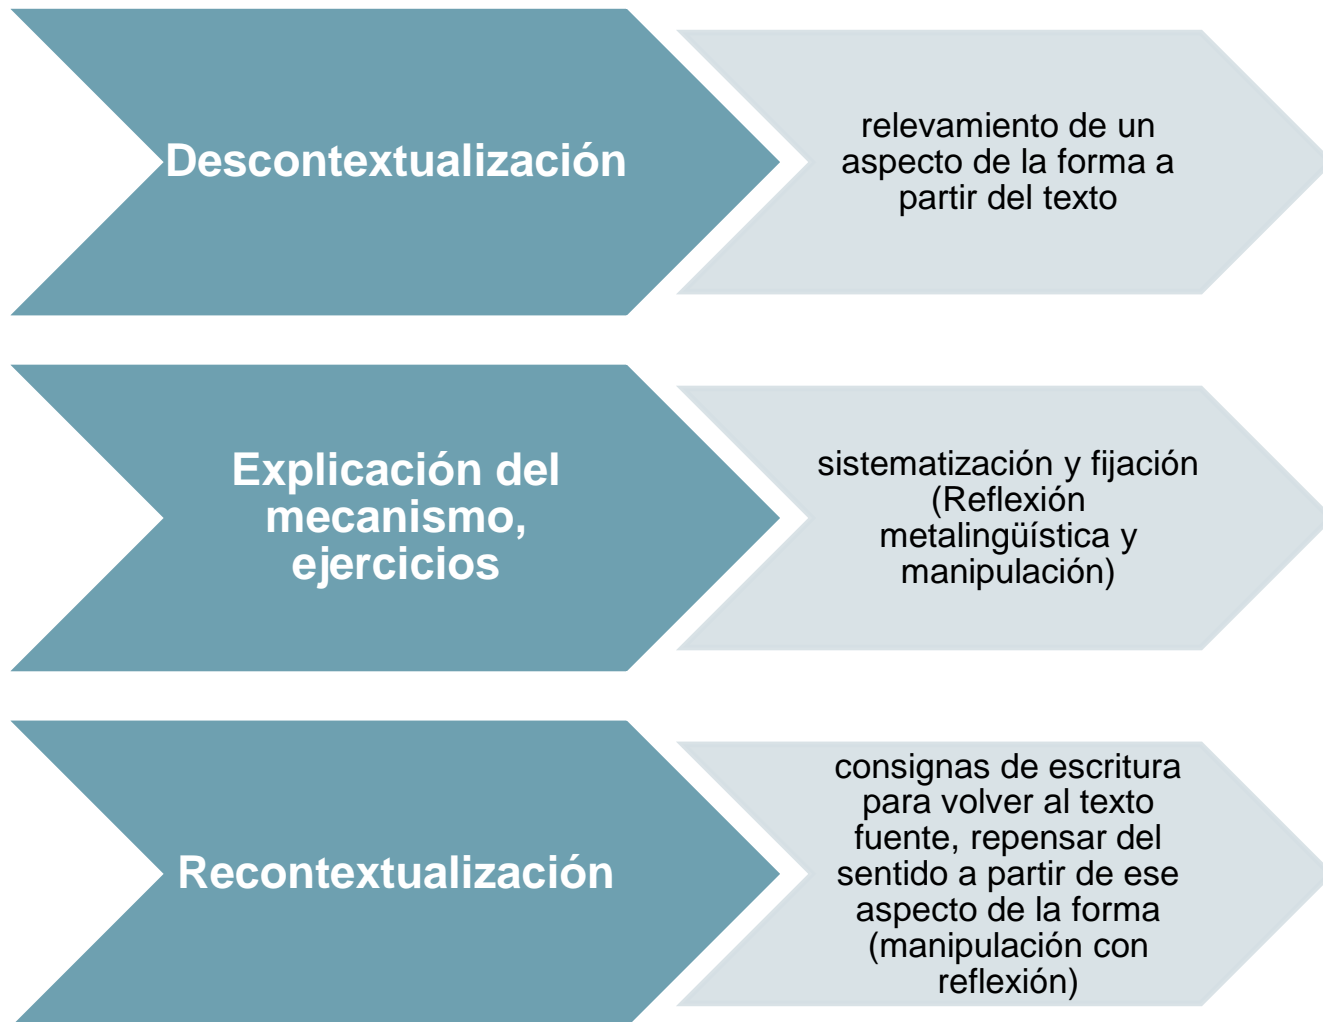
Descontextualización

relevamiento de un aspecto de la forma a partir del texto

Explicación del mecanismo, ejercicios

sistematización y fijación (Reflexión metalingüística y manipulación)

Recontextualización

consignas de escritura para volver al texto fuente, repensar del sentido a partir de ese aspecto de la forma (manipulación con reflexión)